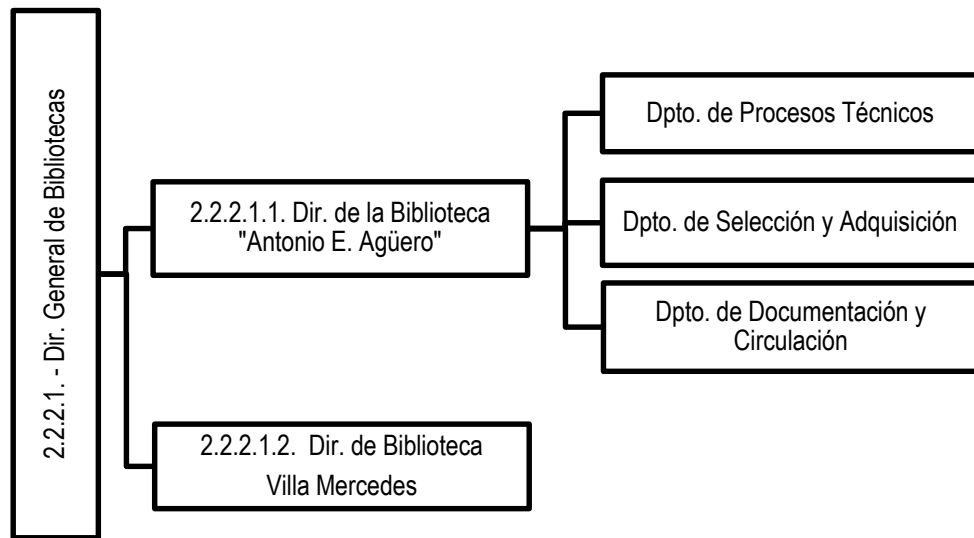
2.2.2.1. - Dir. General de Bibliotecas

2.2.2.1.1. Dir. de la Biblioteca "Antonio E. Agüero"

Dpto. de Procesos Técnicos

Dpto. de Selección y Adquisición

Dpto. de Documentación y Circulación

2.2.2.1.2. Dir. de Biblioteca Villa Mercedes